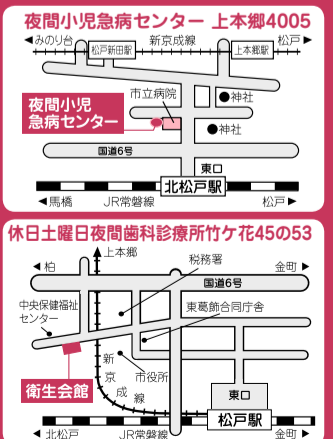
夜間小児急病センター　上本郷4005

◀みのり台　松戸新田駅　新京成線　上本郷駅　松戸▶

市立病院
夜間小児急病センター
神社
神社
国道6号
東口
北松戸駅
◀馬橋　JR常磐線　松戸▶

休日土曜日夜間歯科診療所竹ケ花45の53

◀柏　上本郷　税務署　金町▶
国道6号
中央保健福祉センター
東葛飾合同庁舎
新京成線
市役所
衛生会館
東口
松戸駅
◀北松戸　JR常磐線　金町▶